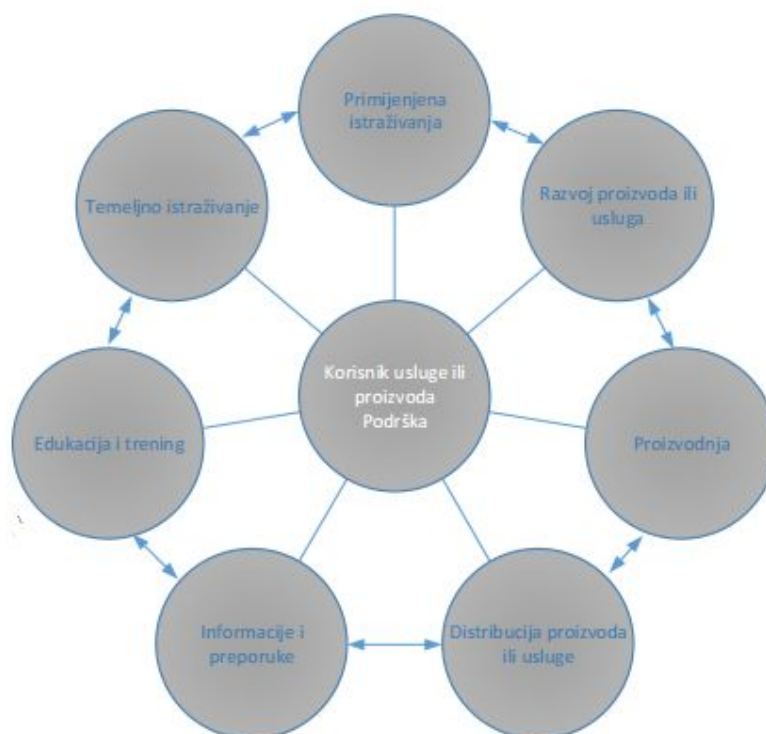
Primijenjena istraživanja

Temeljno istraživanje

Razvoj proizvoda ili usluga

Korisnik usluge ili proizvoda Podrška

Edukacija i trening

Proizvodnja

Informacije i preporuke

Distribucija proizvoda ili usluge